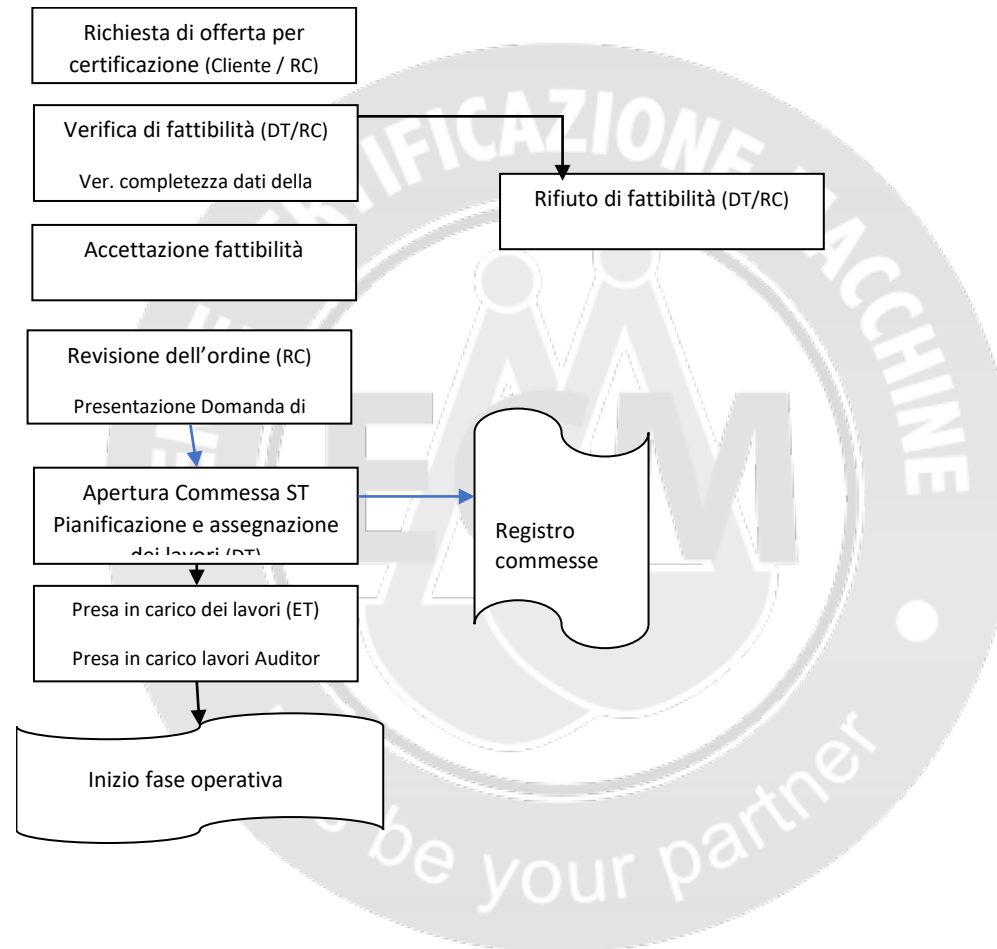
Richiesta di offerta per certificazione (Cliente / RC)

Verifica di fattibilità (DT/RC)

Ver. completezza dati della

Rifiuto di fattibilità (DT/RC)

Accettazione fattibilità

Revisione dell'ordine (RC)

Presentazione Domanda di

Apertura Commessa ST
Pianificazione e assegnazione dei lavori (DT)

Registro commesse

Presa in carico dei lavori (ET)

Presa in carico lavori Auditor

Inizio fase operativa

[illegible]IFICAZIONE MACCHINE

ECM

be your partner